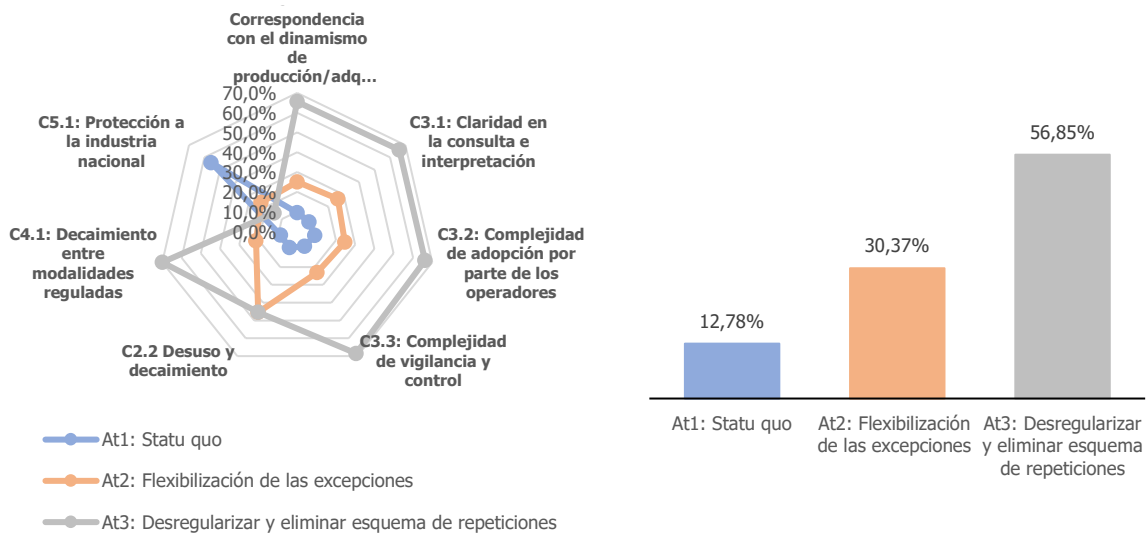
Correspondencia con el dinamismo de producción/adq...

C3.1: Claridad en la consulta e interpretación

C3.2: Complejidad de adopción por parte de los operadores

C3.3: Complejidad de vigilancia y control

C2.2 Desuso y decaimiento

C4.1: Decaimiento entre modalidades reguladas

C5.1: Protección a la industria nacional

70,0%
60,0%
50,0%
40,0%
30,0%
20,0%
10,0%
0,0%

At1: Statu quo

At2: Flexibilización de las excepciones

At3: Desregularizar y eliminar esquema de repeticiones

12,78%

30,37%

56,85%

At1: Statu quo

At2: Flexibilización de las excepciones

At3: Desregularizar y eliminar esquema de repeticiones